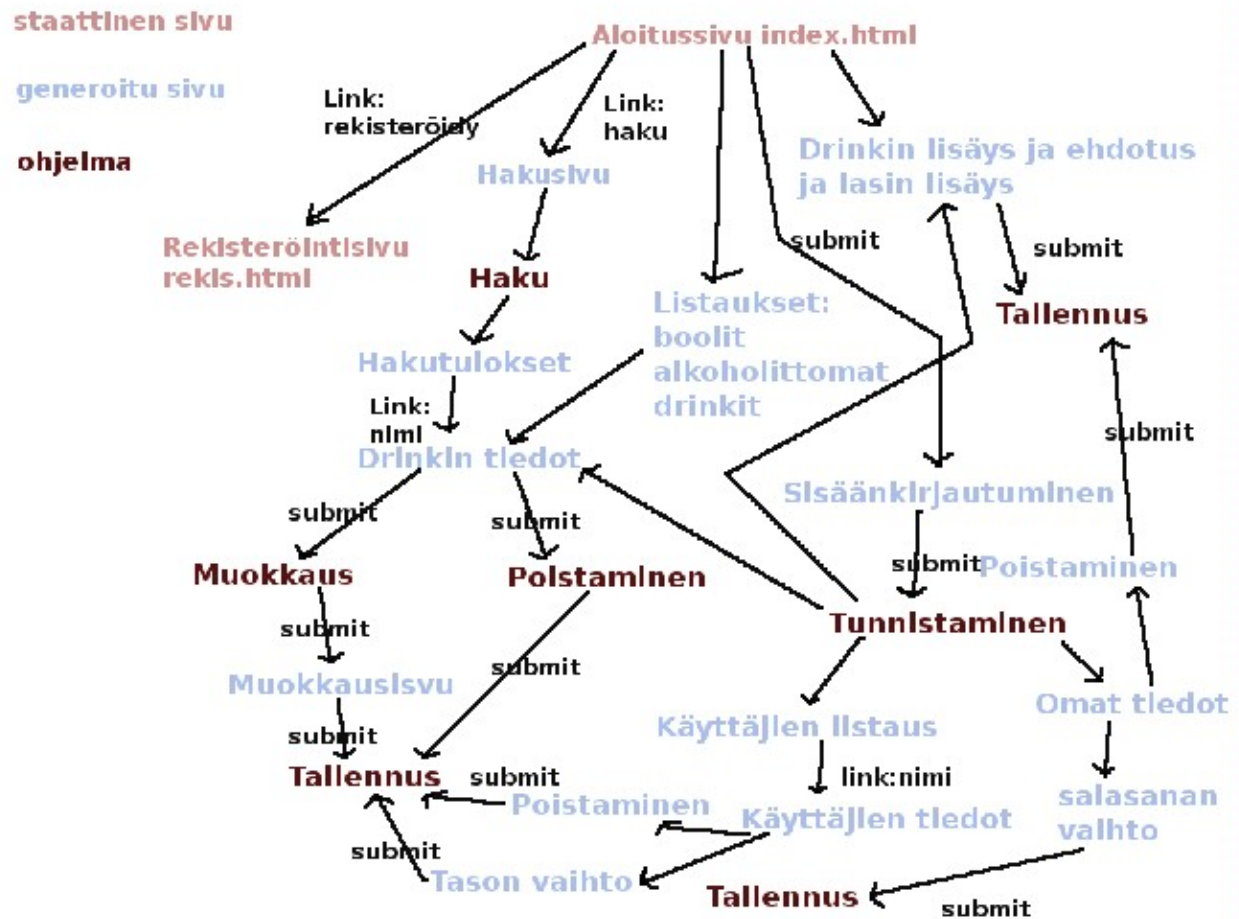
staattinen sivu

generoitu sivu

ohjelma

Aloitussivu index.html

Link: rekisteröidy

Link: haku

Drinkin lisäys ja ehdotus ja lasin lisäys

Hakusivu

Rekisteröintisivu rekis.html

submit

submit

Haku

Tallennus

Listaukset: boolit alkoholittomat drinkit

Hakutulokset

submit

Link: nimi

Drinkin tiedot

Sisäänkirjautuminen

submit

submit

Muokkaus

Poistaminen

submit

Poistaminen

submit

Tunnistaminen

submit

Muokkaussivu

Omat tiedot

Käyttäjien listaus

submit

Tallennus

submit

link:nimi

salasanan vaihto

Poistaminen

Käyttäjien tiedot

submit

Tason vaihto

Tallennus

submit